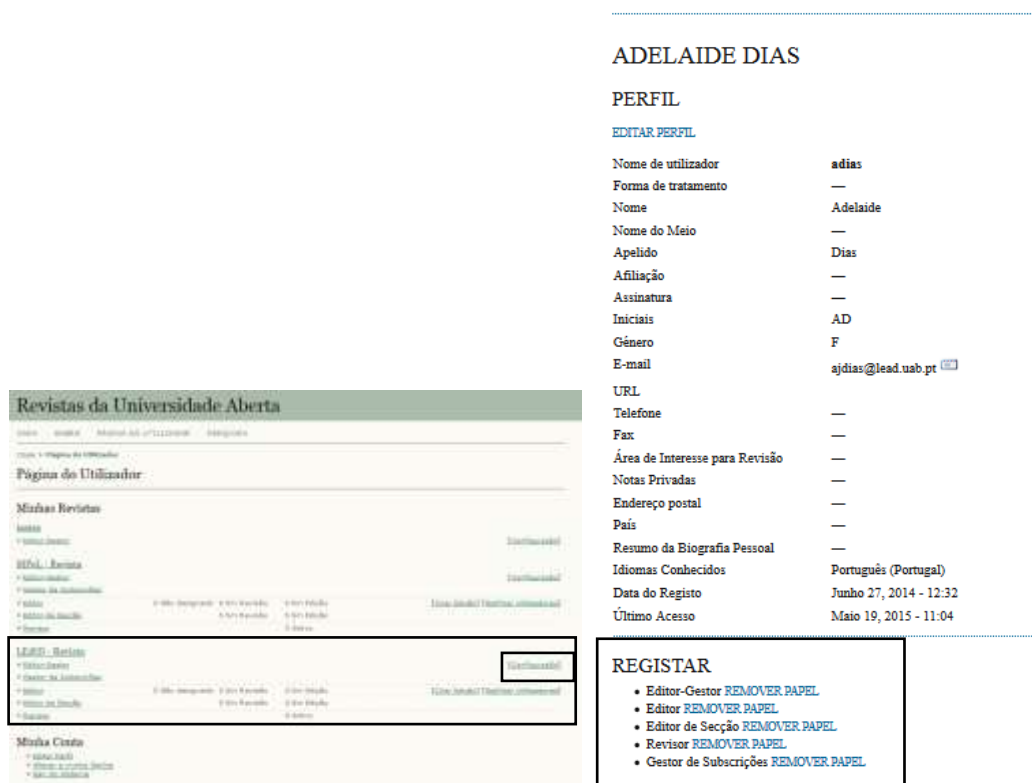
ADELAIDE DIAS

PERFIL

EDITAR PERFIL

| | |
|---|---|
| Nome de utilizador | adias |
| Forma de tratamento | — |
| Nome | Adelaide |
| Nome do Meio | — |
| Apelido | Dias |
| Afiliação | — |
| Assinatura | — |
| Iniciais | AD |
| Género | F |
| E-mail | ajdias@lead.uab.pt |
| URL | |
| Telefone | — |
| Fax | — |
| Área de Interesse para Revisão | — |
| Notas Privadas | — |
| Endereço postal | — |
| País | — |
| Resumo da Biografia Pessoal | — |
| Idiomas Conhecidos | Português (Portugal) |
| Data do Registo | Junho 27, 2014 - 12:32 |
| Último Acesso | Maio 19, 2015 - 11:04 |

Revistas da Universidade Aberta

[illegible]

Página do Utilizador

Minhas Revistas

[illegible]

RDSL - Revista

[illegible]

LEAD - Revista

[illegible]

Minha Conta

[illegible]

REGISTAR

- Editor-Gestor REMOVER PAPEL
- Editor REMOVER PAPEL
- Editor de Secção REMOVER PAPEL
- Revisor REMOVER PAPEL
- Gestor de Subscrições REMOVER PAPEL